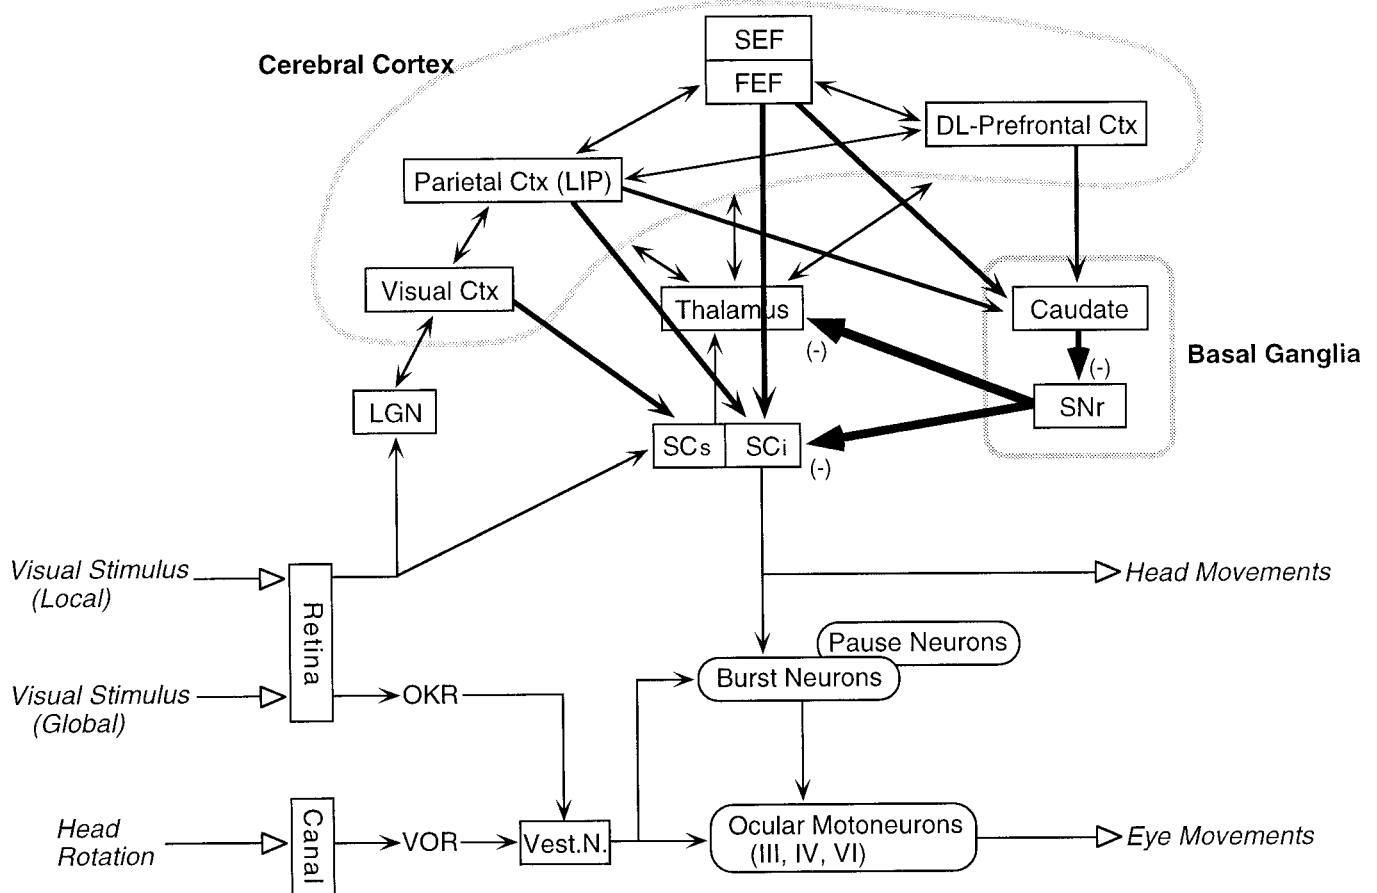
Cerebral Cortex

SEF
FEF

DL-Prefrontal Ctx

Parietal Ctx (LIP)

Visual Ctx

Thalamus

Caudate

Basal Ganglia

(-)

(-)

SNr

LGN

SCs SCi

(-)

Visual Stimulus (Local)

Retina

Head Movements

Pause Neurons

Burst Neurons

Visual Stimulus (Global)

OKR

Head Rotation

Canal

VOR

Vest.N.

Ocular Motoneurons (III, IV, VI)

Eye Movements